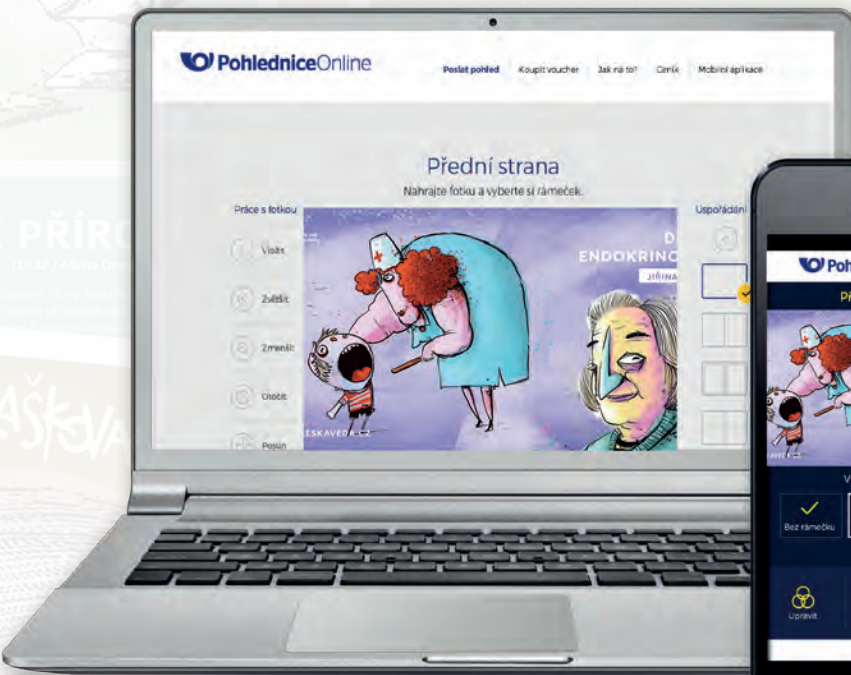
PŘÍRO
AŠKOVÁ

PohledniceOnline

Poslat pohled | Koupit voucher | Jak na to? | Ceník | Mobilní aplikace

Přední strana

Nahrajte fotku a vyberte si rámeček.

Práce s fotkou

Vložit

Zvětšit

Zmenšit

Otočit

Posun

Uspořádání

D
ENDOKRINO
JIŘINA

ESKAVEDA.CZ

Pohl

Př

V

Bez rámečku

Upravit